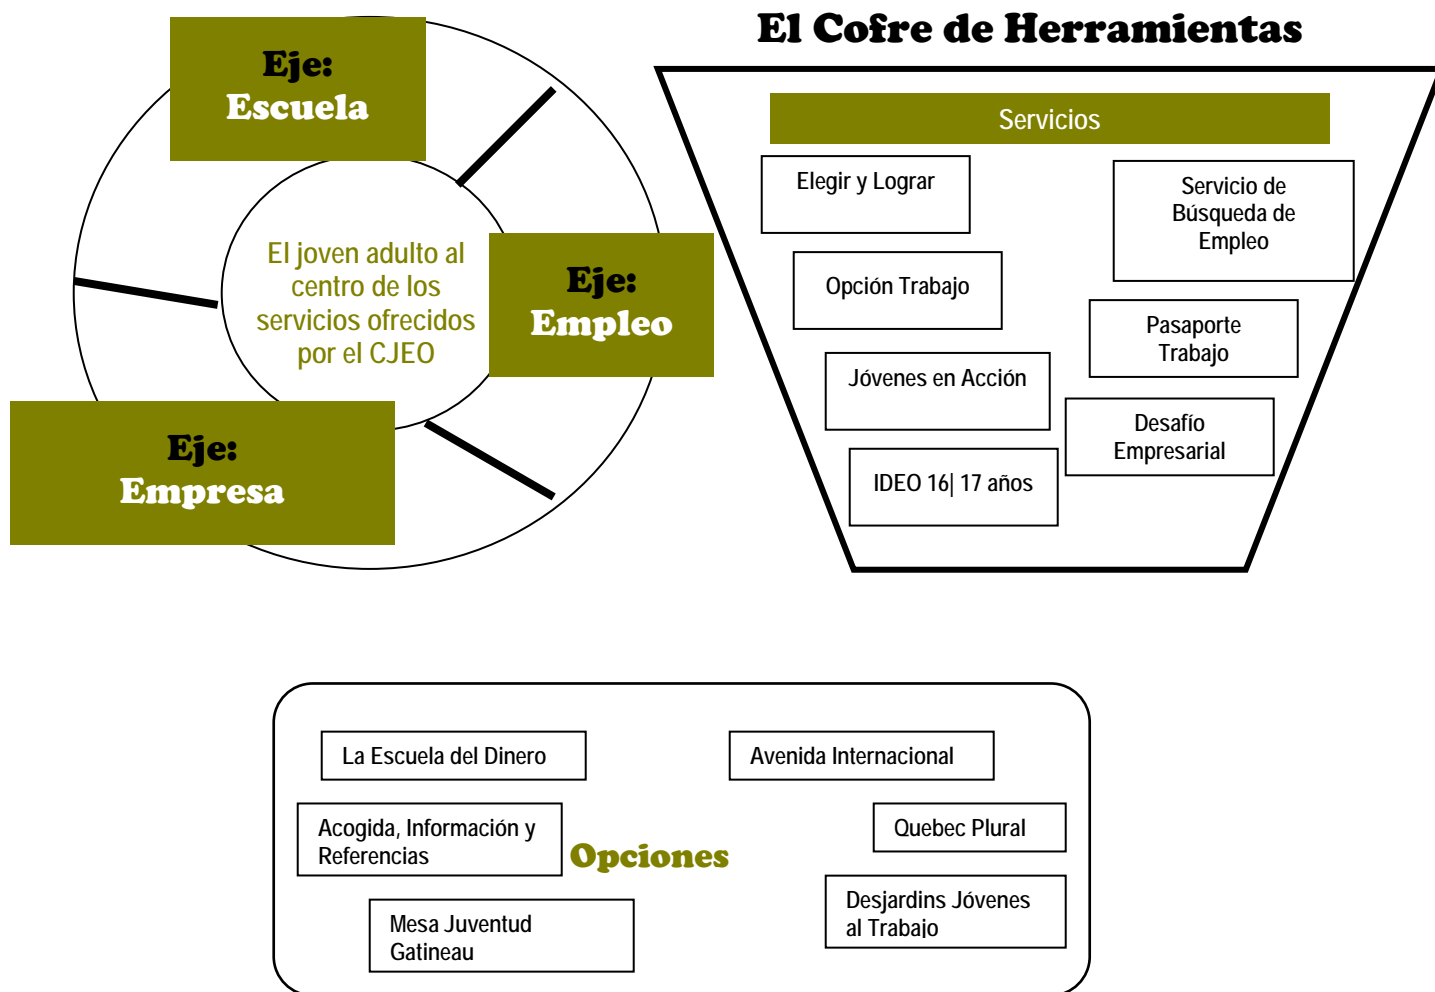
Eje:
Escuela

El joven adulto al centro de los servicios ofrecidos por el CJEO

Eje:
Empleo

Eje:
Empresa

El Cofre de Herramientas

Servicios

Elegir y Lograr

Servicio de Búsqueda de Empleo

Opción Trabajo

Pasaporte Trabajo

Jóvenes en Acción

Desafío Empresarial

IDEO 16| 17 años

La Escuela del Dinero

Avenida Internacional

Acogida, Información y Referencias

Opciones

Quebec Plural

Desjardins Jóvenes al Trabajo

Mesa Juventud Gatineau